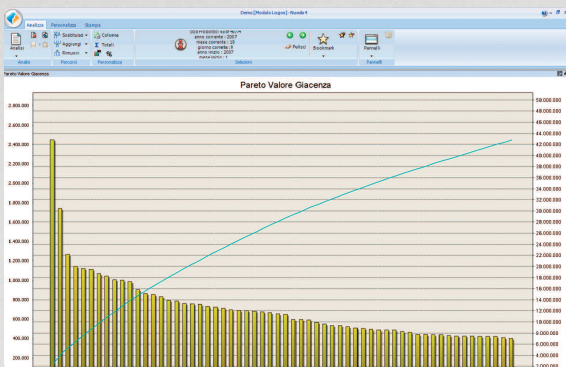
Demo [Modulo Logon] - Nuvola4

Analizza Personalizza Stampa

Analisi
Sostituisci
Aggiungi
Rimuovi
Colonne
Totali
Pannelli

Analisi Percorsi Personalizza Selezioni Pannelli

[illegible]
anno corrente : 2007
mese corrente : 10
giorno corrente : 5
anno inizio : 2007
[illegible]

Pulisci
Bookmark

Pareto Valore Giacenza

Pareto Valore Giacenza

2.800.000
2.600.000
2.400.000
2.200.000
2.000.000
1.800.000
1.600.000
1.400.000
1.200.000
1.000.000
800.000
600.000
400.000
200.000

50.000.000
48.000.000
46.000.000
44.000.000
42.000.000
40.000.000
38.000.000
36.000.000
34.000.000
32.000.000
30.000.000
28.000.000
26.000.000
24.000.000
22.000.000
20.000.000
18.000.000
16.000.000
14.000.000
12.000.000
10.000.000
8.000.000
6.000.000
4.000.000
2.000.000